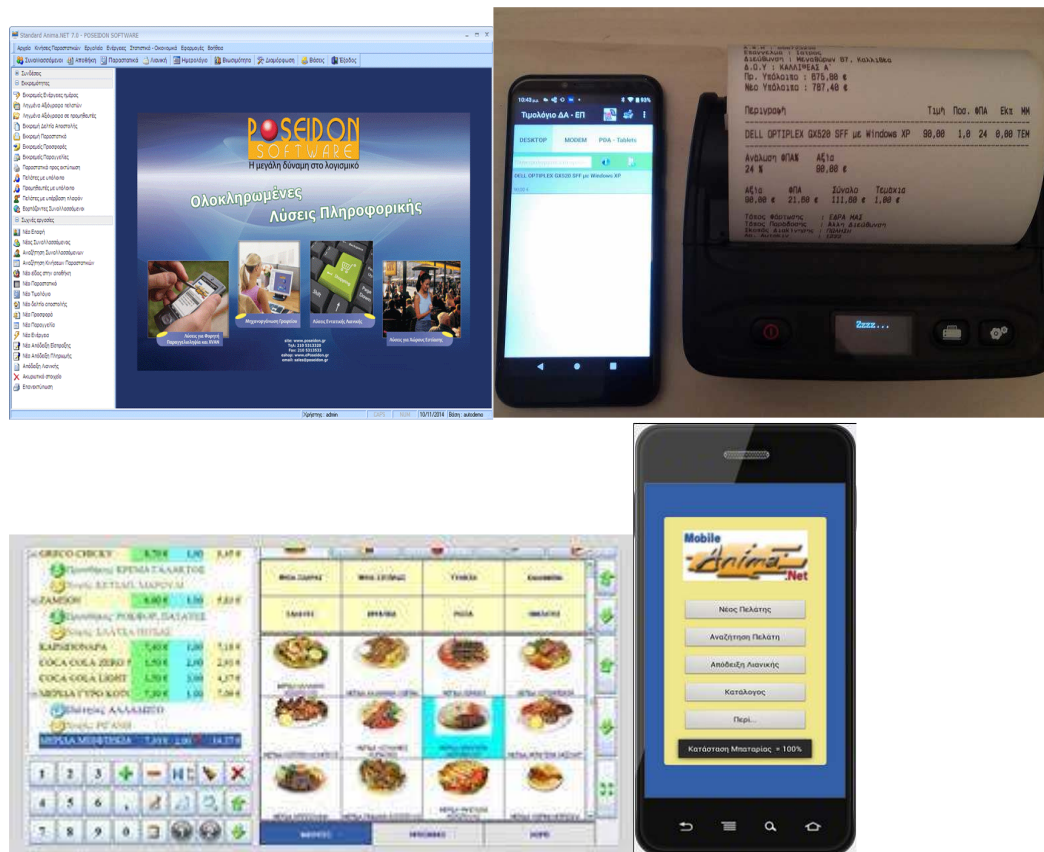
Standard Anima.NET 7.0 - POSEIDON SOFTWARE

POSEIDON SOFTWARE
Η μεγάλη δύναμη στο λογισμικό

Ολοκληρωμένες Λύσεις Πληροφορικής

Λύσεις για Φορητή Παραγγελιοληψία

Μηχανογράφηση Γραφείου

Λύσεις Εστίασης Λιανικής

Λύσεις για Χώρους Εστίασης

Χρήστης : admin
10/11/2014

10:43
Τιμολόγιο ΔΑ - ΕΠ
DESKTOP
MODEM
PDA - Tablets
DELL OPTIPLEX GX520 SFF με Windows XP

Πρ. Υπόλοιπο : 675,00 €
Νέο Υπόλοιπο : 787,40 €

Περιγραφή Τιμή Ποσ. ΦΠΑ Εκπ ΜΜ
DELL OPTIPLEX GX520 SFF με Windows XP 90,00 1,0 24 0,00 TEM

Ανάλυση ΦΠΑ% Αξία
24 % 90,00 €

Αξία ΦΠΑ Σύνολο Τελικά
90,00 € 21,60 € 111,60 € 1,00 €

Zzzz...

GRECO CHICKY
ΖΑΜΠΟΝ
ΚΑΡΠΟΥΖΟΝΑΡΑ
COCA COLA ZERO
COCA COLA LIGHT
ΜΕΡΙΔΑ ΓΥΡΟ ΚΟΤ
ΜΕΡΙΔΑ ΜΠΙΦΤΕΚΙΑ

Mobile Anima.Net
Νέος Πελάτης
Αναζήτηση Πελάτη
Απόδειξη Λιανικής
Κατάλογος
Περί...
Κατάσταση Μπαταρίας = 100%